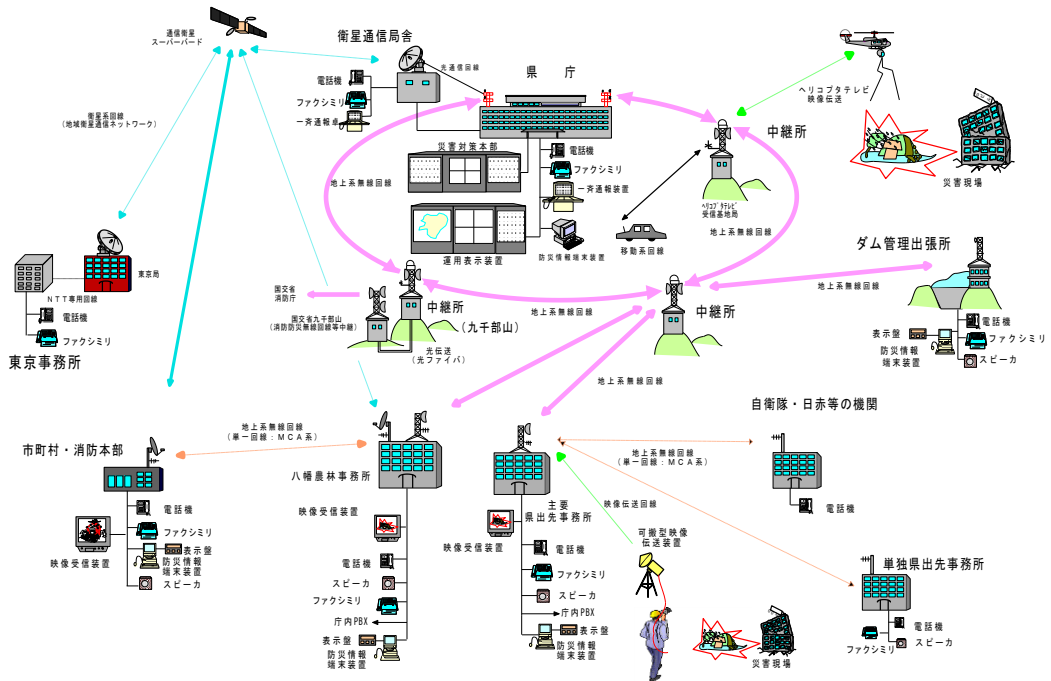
通信衛星
スーパーバード

衛星通信局舎

共通信回線

電話機
ファクシミリ
一斉通報装置

県庁

衛星系回線
（地域衛星通信ネットワーク）

災害対策本部

電話機
ファクシミリ
一斉通報装置

防災情報端末装置

運用表示装置

移動系回線

ヘリコプタテレビ
映像伝送

中継所

ヘリコプタテレビ
受信基地局

災害現場

地上系無線回線

地上系無線回線

東京局

NTT専用回線

電話機
ファクシミリ

東京事務所

国交省
消防庁

中継所

国交省九千部山
（消防防災無線回線等中継）

（九千部山）

光伝送
（光ファイバ）

地上系無線回線

中継所

ダム管理出張所

地上系無線回線

表示盤
防災情報
端末装置

電話機
ファクシミリ
スピーカ

地上系無線回線

自衛隊・日赤等の機関

地上系無線回線
（単一回線：MCA系）

市町村・消防本部

八幡農林事務所

主要
県出先事務所

地上系無線回線
（単一回線：MCA系）

電話機

電話機
ファクシミリ
表示盤
防災情報
端末装置
スピーカ

映像受信装置

映像受信装置

電話機
スピーカ
ファクシミリ
庁内PBX
表示盤
防災情報
端末装置

映像受信装置

電話機
ファクシミリ
スピーカ
庁内PBX
表示盤
防災情報
端末装置

映像伝送回線

可搬型映像
伝送装置

災害現場

単独県出先事務所

電話機
スピーカ
ファクシミリ